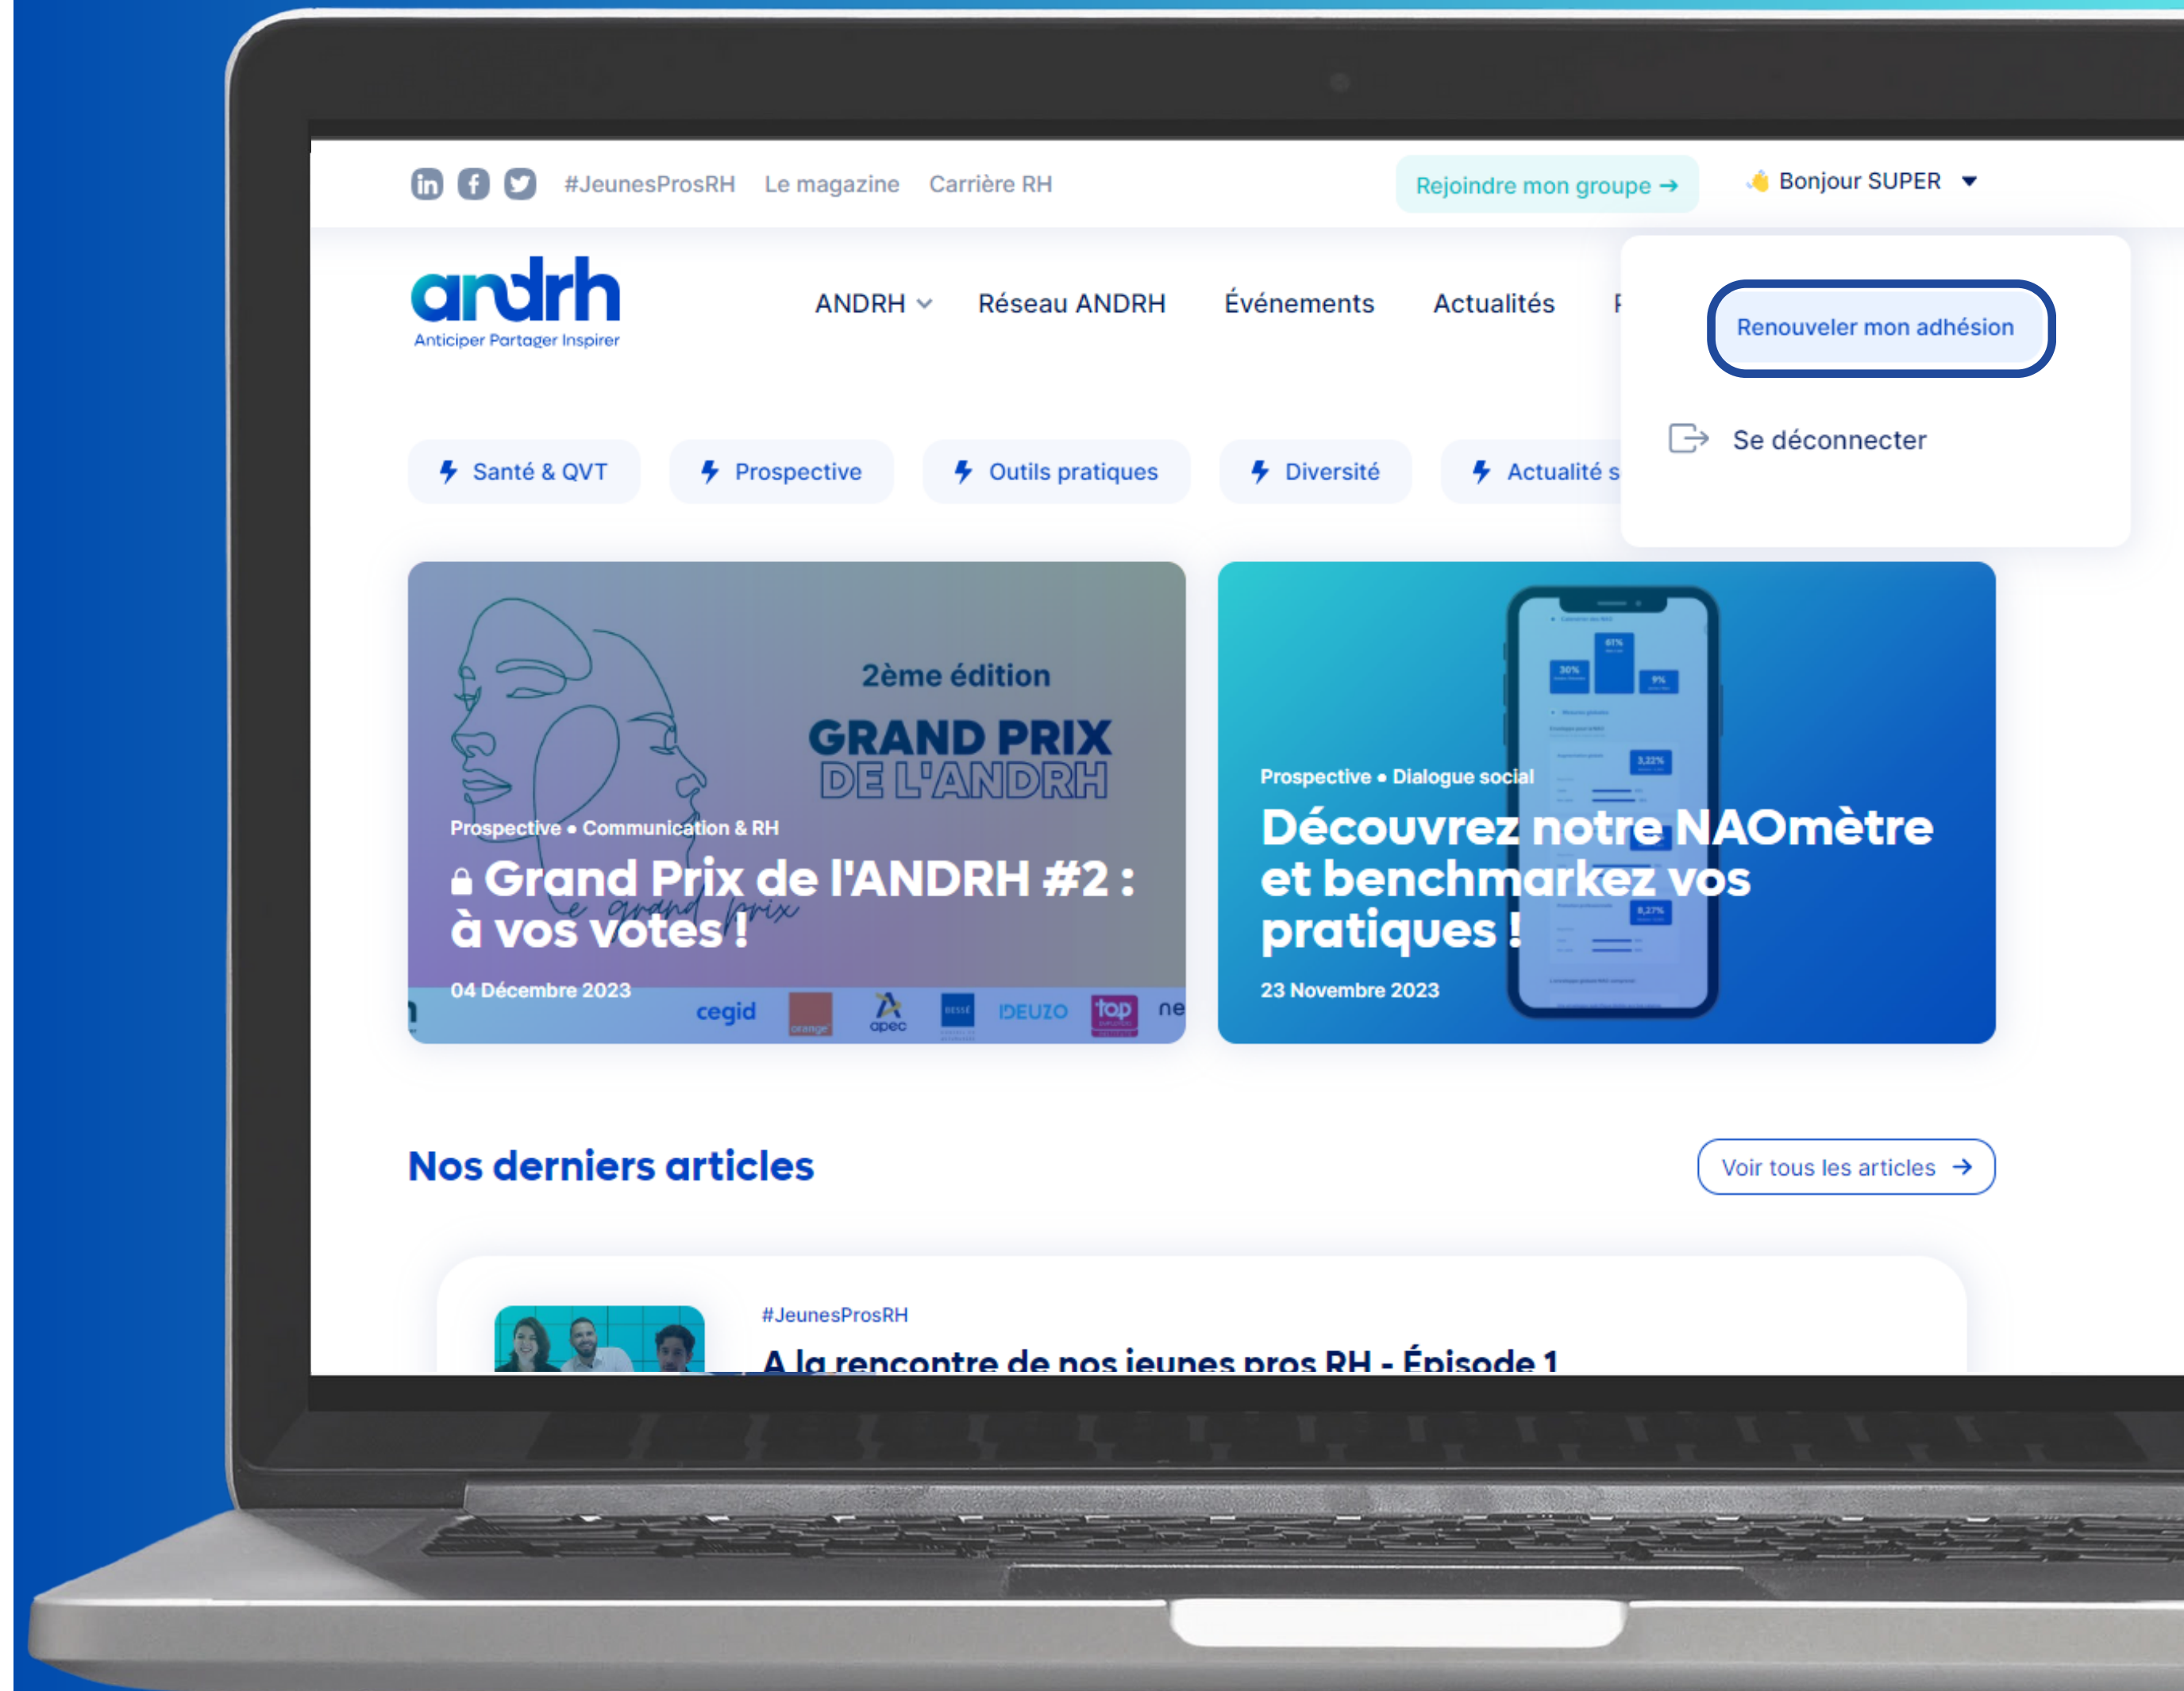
#JeunesProsRH Le magazine Carrière RH

Rejoindre mon groupe →

Bonjour SUPER

andrh
Anticiper Partager Inspirer

ANDRH Réseau ANDRH Événements Actualités F

Renouveler mon adhésion

Se déconnecter

Santé & QVT Prospective Outils pratiques Diversité Actualité s

2ème édition
GRAND PRIX DE L'ANDRH

Prospective • Communication & RH
Grand Prix de l'ANDRH #2 : à vos votes !
04 Décembre 2023

cegid orange apec DEUZO top ne

Prospective • Dialogue social
Découvrez notre NAOmètre et benchmarkez vos pratiques !
23 Novembre 2023

30% 61% 9% 3,22% 8,27%

Nos derniers articles

Voir tous les articles →

#JeunesProsRH
A la rencontre de nos jeunes pros RH - Épisode 1